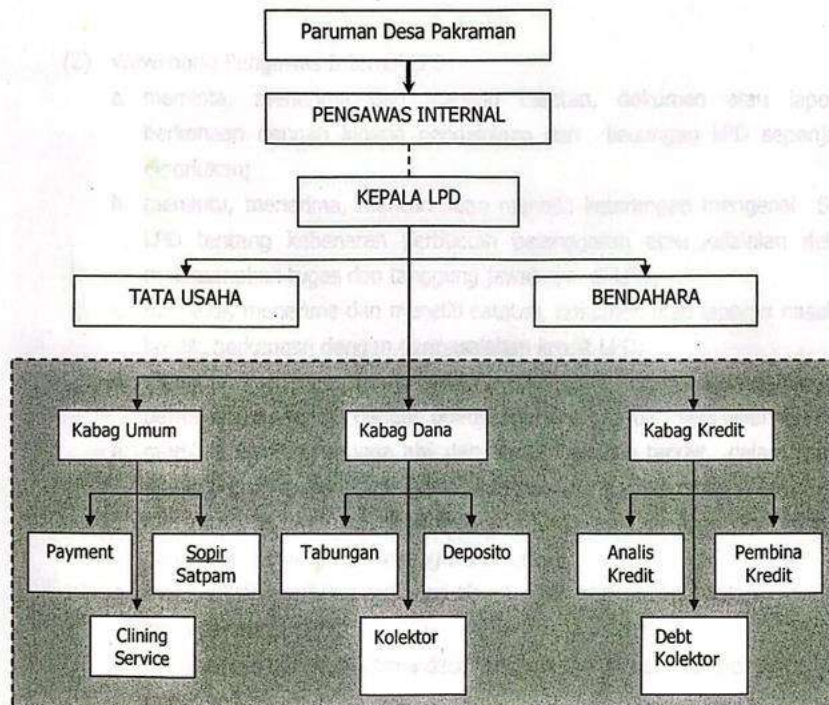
Paruman Desa Pakraman

PENGAWAS INTERNAL

KEPALA LPD

TATA USAHA

BENDAHARA

Kabag Umum

Kabag Dana

Kabag Kredit

Payment

Sopir Satpam

Tabungan

Deposito

Analis Kredit

Pembina Kredit

Clining Service

Kolektor

Debt Kolektor